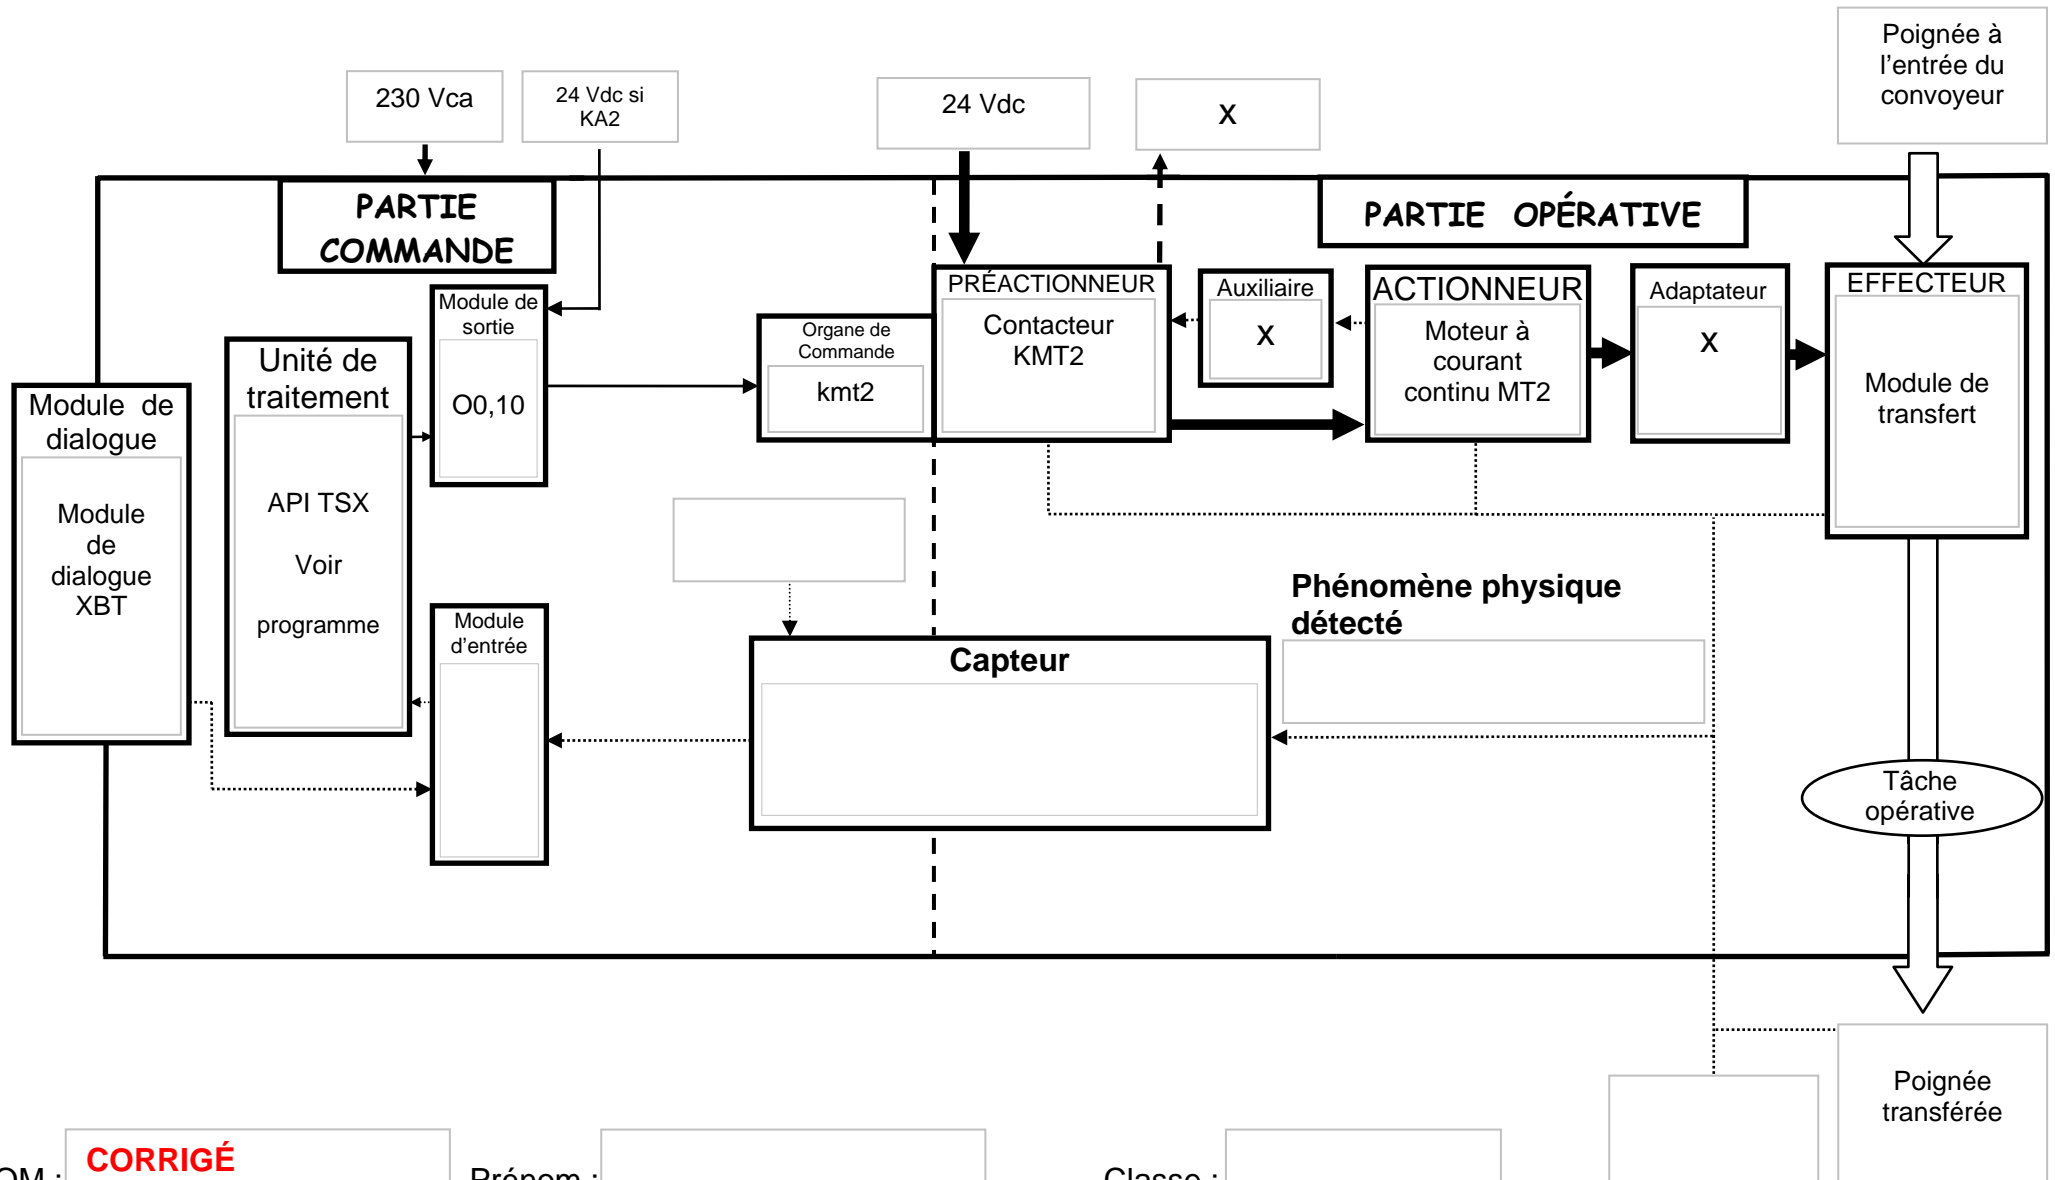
230 Vca

24 Vdc si KA2

24 Vdc

X

Poignée à l'entrée du convoyeur

PARTIE COMMANDE

PARTIE OPÉRATIVE

Module de sortie

O0,10

Unité de traitement

API TSX

Voir

programme

Module de dialogue

Module de dialogue XBT

Organe de Commande

kmt2

PRÉACTIONNEUR

Contacteur KMT2

Auxiliaire

X

ACTIONNEUR

Moteur à courant continu MT2

Adaptateur

X

EFFECTEUR

Module de transfert

Phénomène physique détecté

Module d'entrée

Capteur

Tâche opérative

Poignée transférée

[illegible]OM : CORRIGÉ

Prénom :

Classe :